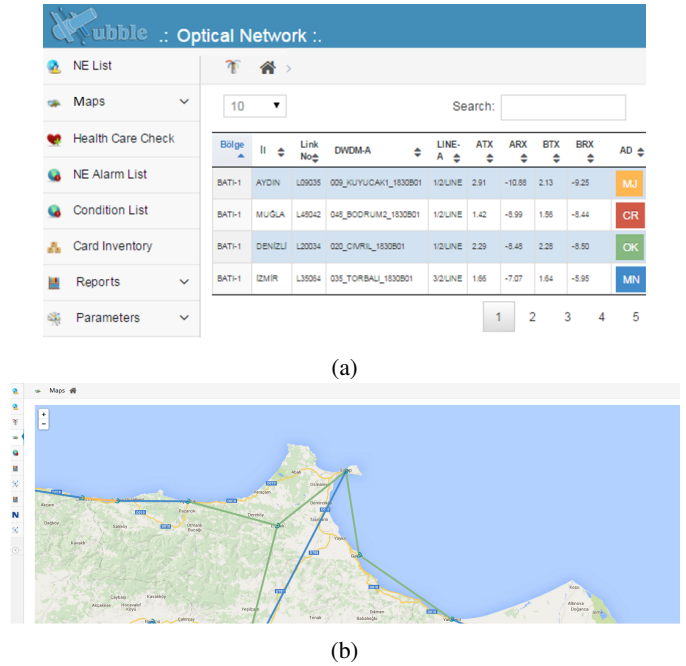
ubble .: Optical Network :.

NE List
Maps
Health Care Check
NE Alarm List
Condition List
Card Inventory
Reports
Parameters

10

Search:

| Bölge | Il | Link No | DWDM-A | LINE-A | ATX | ARX | BTX | BRX | AD |
|---|---|---|---|---|---|---|---|---|---|
| BATI-1 | AYDIN | L09035 | 009_KUYUCAK1_1830B01 | 1/2/LINE | 2.91 | -10.86 | 2.13 | -9.25 | MJ |
| BATI-1 | MUĞLA | L48042 | 048_BODRUM2_1830B01 | 1/2/LINE | 1.42 | -5.99 | 1.56 | -8.44 | CR |
| BATI-1 | DENİZLİ | L20034 | 020_CIVRIL_1830B01 | 1/2/LINE | 2.29 | -8.48 | 2.28 | -8.50 | OK |
| BATI-1 | İZMİR | L35064 | 035_TORBALI_1830B01 | 3/2/LINE | 1.66 | -7.07 | 1.64 | -5.95 | MN |

1 2 3 4 5

(a)

Maps

+
-

(b)